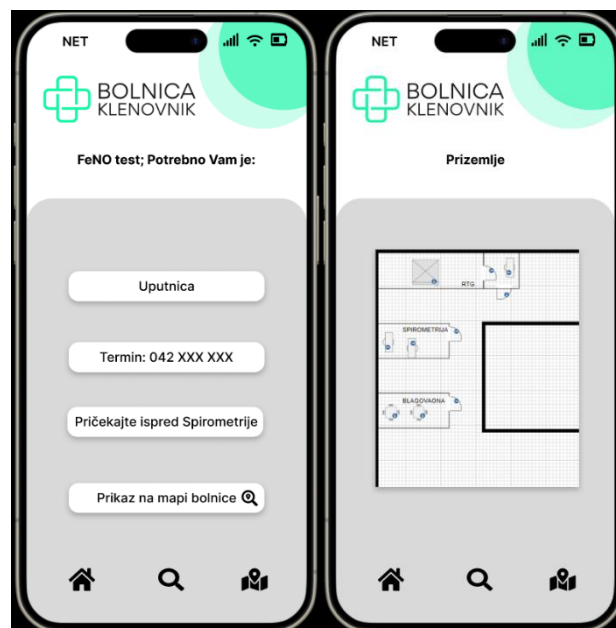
NET

BOLNICA
KLENOVNIK

FeNO test; Potrebno Vam je:

Uputnica

Termin: 042 XXX XXX

Pričekajte ispred Spirometrije

Prikaz na mapi bolnice

NET

BOLNICA
KLENOVNIK

Prizemlje

RTG

SPIROMETRIJA

BLAGOVAONA